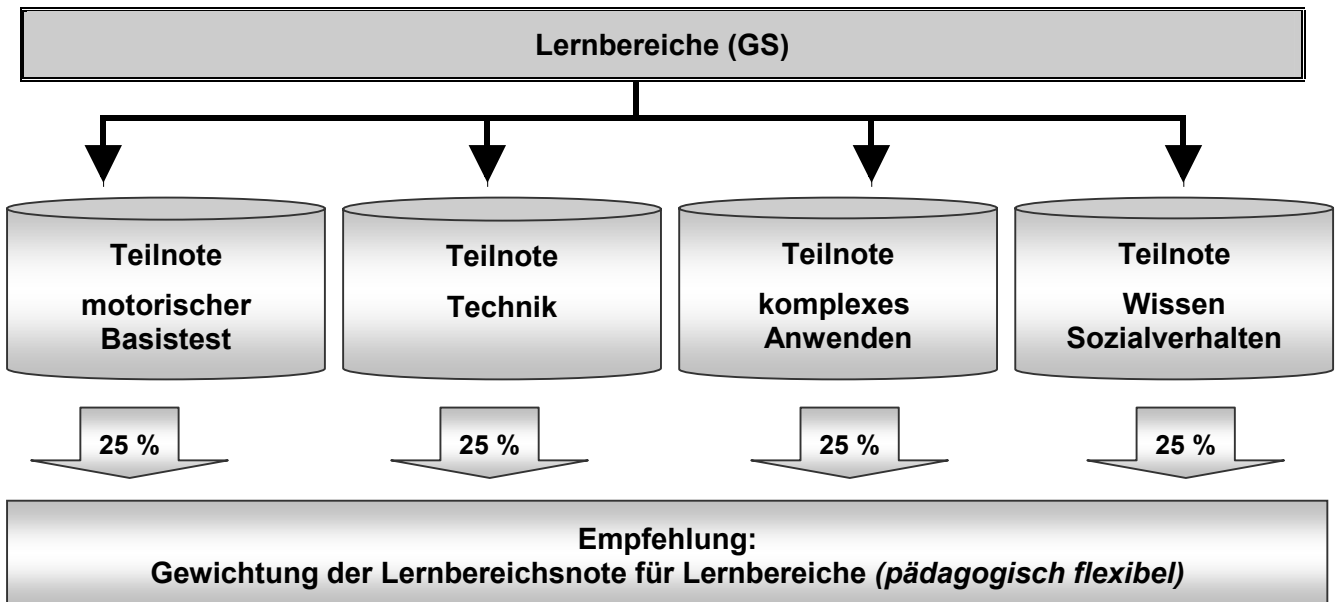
Lernbereiche (GS)

Teilnote
motorischer Basistest

Teilnote
Technik

Teilnote
komplexes Anwenden

Teilnote
Wissen Sozialverhalten

25 %

25 %

25 %

25 %

Empfehlung:
Gewichtung der Lernbereichsnote für Lernbereiche *(pädagogisch flexibel)*